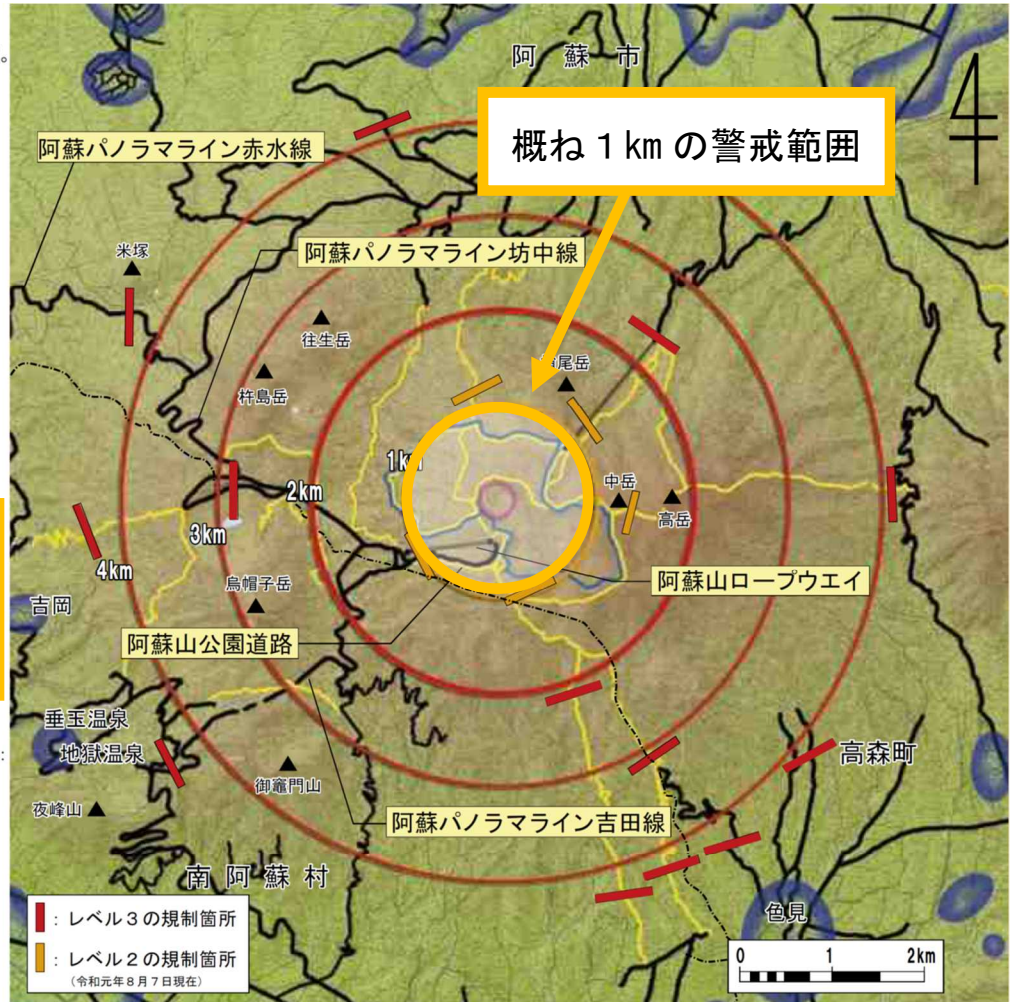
阿蘇市

概ね1kmの警戒範囲

阿蘇パノラマライン赤水線

阿蘇パノラマライン坊中線

米塚

往生岳

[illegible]尾岳

杵島岳

1km

中岳

高岳

2km

3km

4km

吉岡

烏帽子岳

阿蘇山ロープウエイ

阿蘇山公園道路

垂玉温泉

地獄温泉

御竈門山

高森町

夜峰山

阿蘇パノラマライン吉田線

南阿蘇村

：レベル3の規制箇所

：レベル2の規制箇所

（令和元年8月7日現在）

色見

0 1 2km